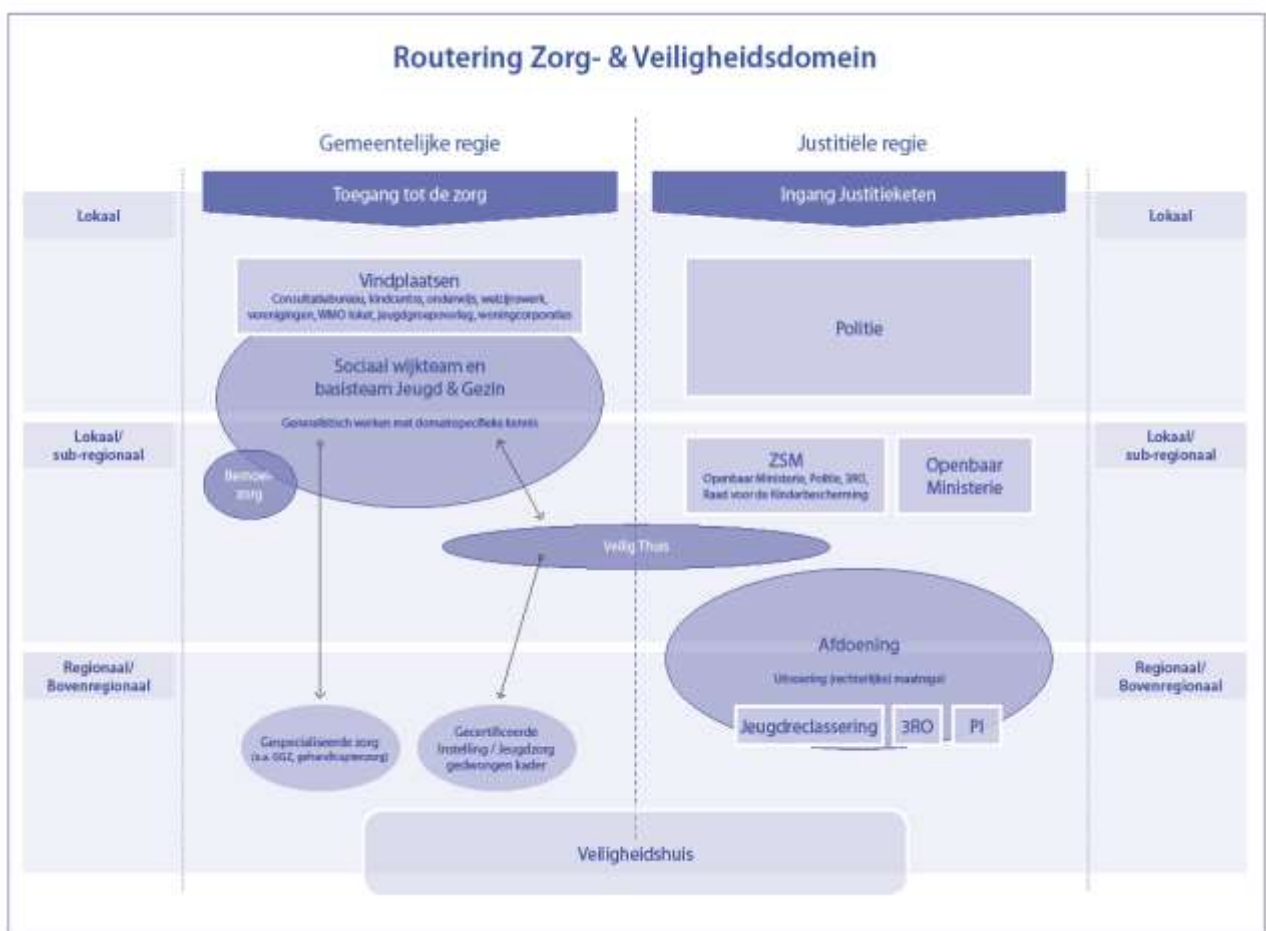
Routering Zorg- & Veiligheidsdomein

Gemeentelijke regie

Justitiële regie

Toegang tot de zorg

Ingang Justitieketen

Lokaal

Lokaal

Vindplaatsen
Consultatiebureau, kindcentra, onderwijs, welzijnswerk, verenigingen, WMO loket, jeugdgroepoverleg, woningcorporaties

Politie

Sociaal wijkteam en basisteam Jeugd & Gezin

Generalistisch werken met domeinspecifieke kennis

Lokaal/
sub-regionaal

Lokaal/
sub-regionaal

Bemoei-zorg

ZSM
Openbaar Ministerie, Politie, 3RO, Raad voor de Kinderbescherming

Openbaar Ministerie

Veilig Thuis

Afdoening

Uitvoering (rechterlijke) maatregel

Regionaal/
Bovenregionaal

Regionaal/
Bovenregionaal

Jeugdreclassering

3RO

PI

Gespecialiseerde zorg
(o.a. GGZ, gehandicaptenzorg)

Gecertificeerde Instelling / Jeugdzorg gedwongen kader

Veiligheidshuis